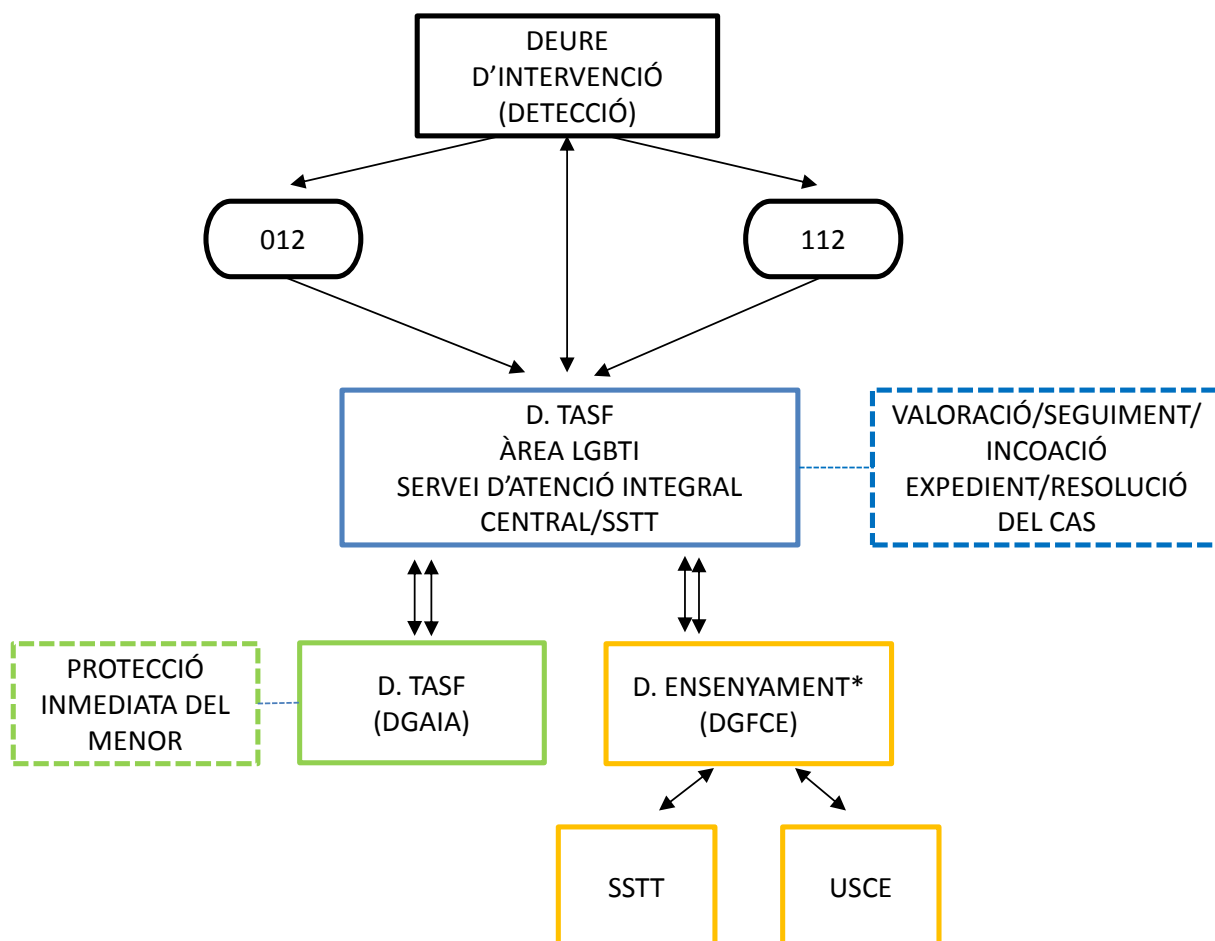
DEURE D'INTERVENCIÓ (DETECCIÓ)

012

112

D. TASF
ÀREA LGBTI
SERVEI D'ATENCIÓ INTEGRAL
CENTRAL/SSTT

VALORACIÓ/SEGUIMENT/
INCOACIÓ
EXPEDIENT/RESOLUCIÓ
DEL CAS

PROTECCIÓ INMEDIATA DEL MENOR

D. TASF
(DGAIA)

D. ENSENYAMENT*
(DGFCE)

SSTT

USCE